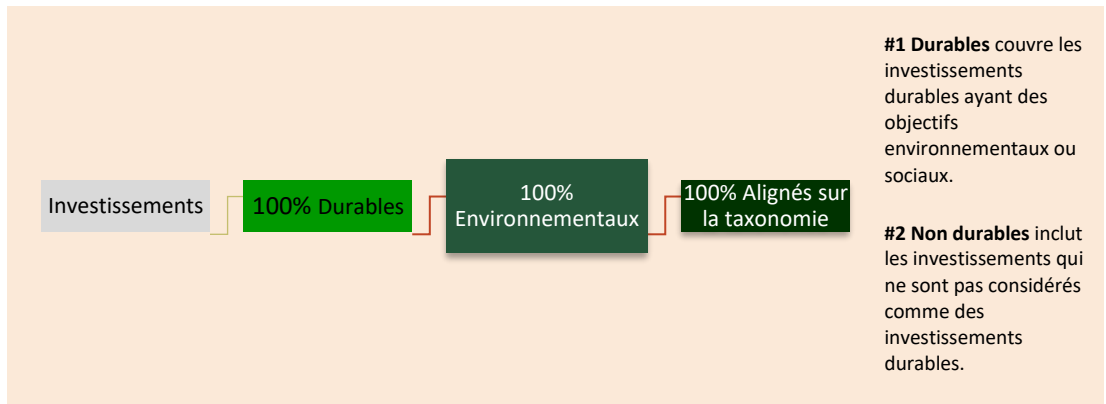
Investissements

100% Durables

100% Environnementaux

100% Alignés sur la taxonomie

**#1 Durables** couvre les investissements durables ayant des objectifs environnementaux ou sociaux.

**#2 Non durables** inclut les investissements qui ne sont pas considérés comme des investissements durables.